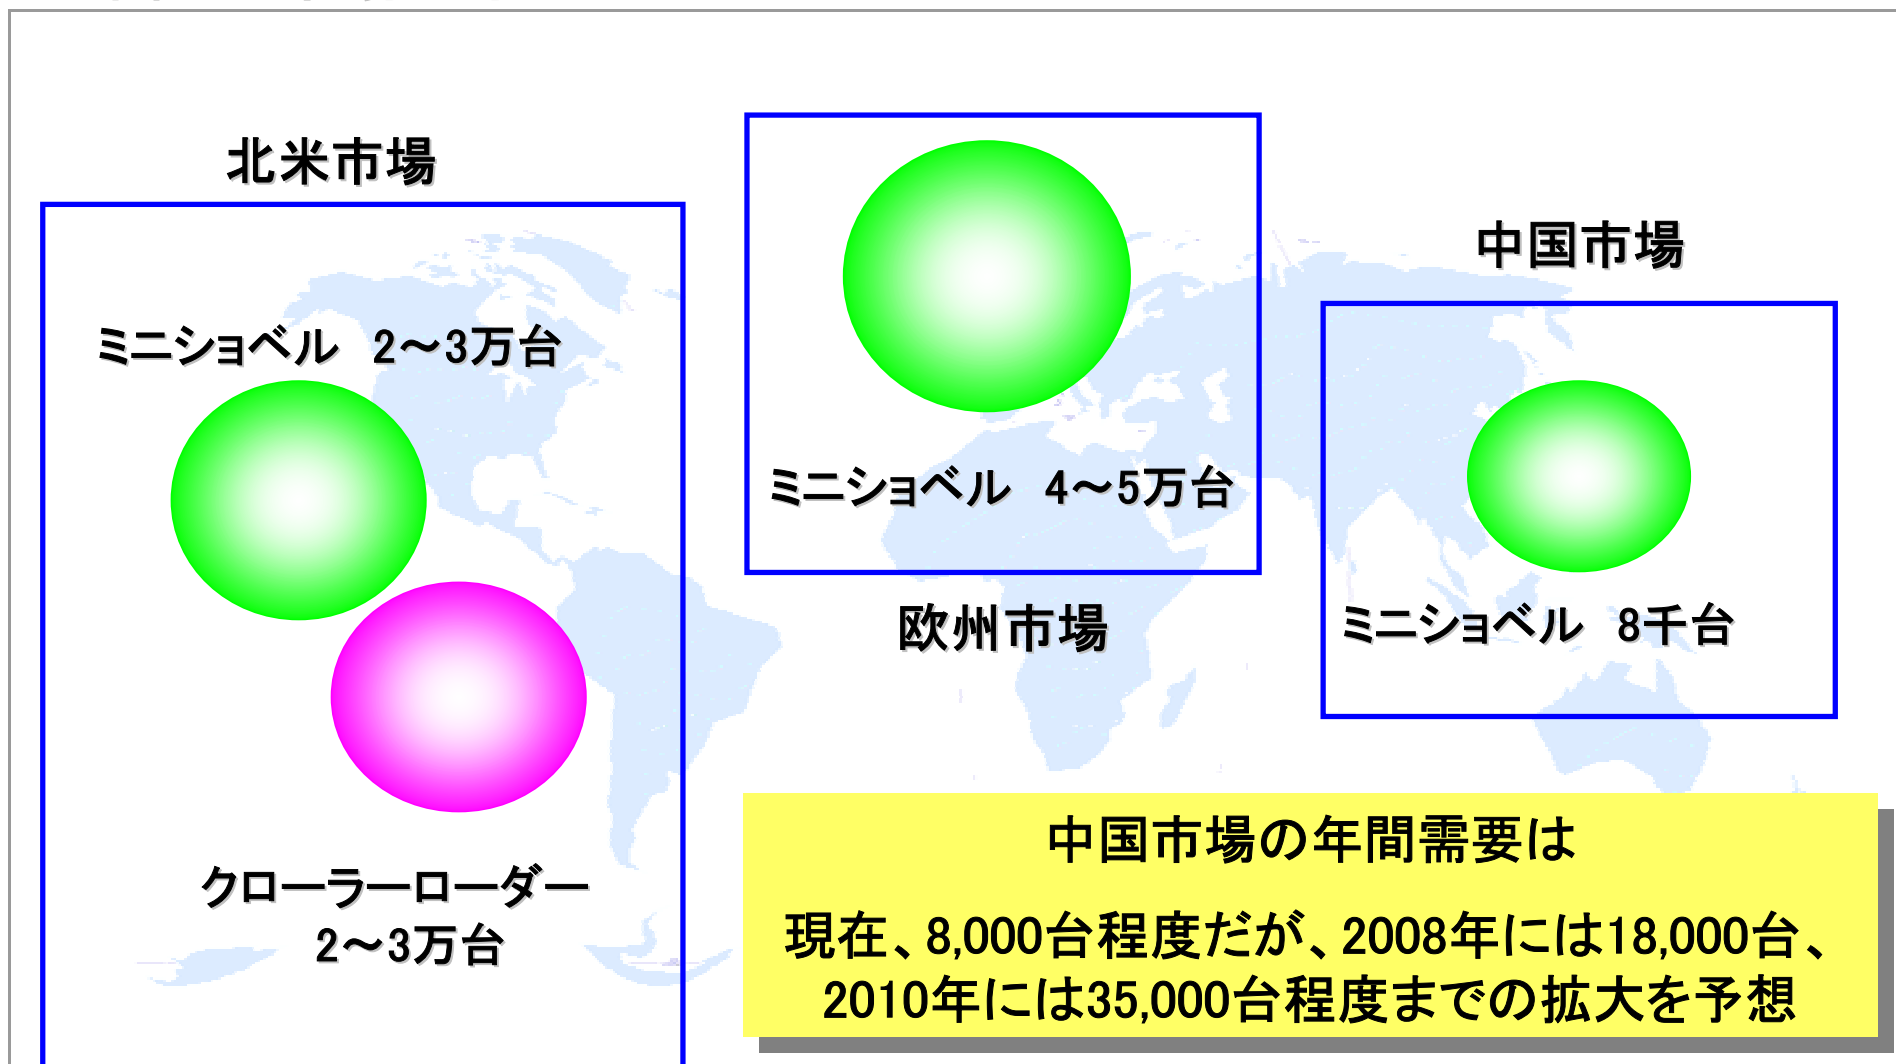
北米市場

ミニショベル　2～3万台

クローラーローダー
2～3万台

ミニショベル　4～5万台

欧州市場

中国市場

ミニショベル　8千台

中国市場の年間需要は

現在、8,000台程度だが、2008年には18,000台、2010年には35,000台程度までの拡大を予想